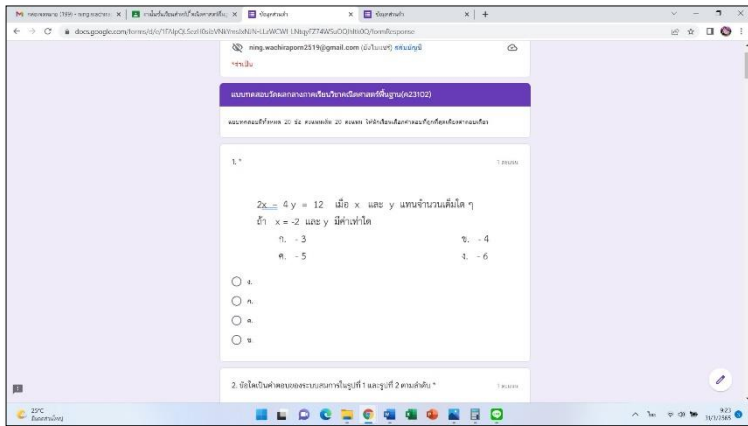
ning.wachiraporn2519@gmail.com (ยังไม่แชร์) สลับบัญชี

*จำเป็น

แบบทดสอบวัดผลกลางภาคเรียนวิชาคณิตศาสตร์พื้นฐาน(ค23102)

แบบทดสอบมีทั้งหมด 20 ข้อ คะแนนเต็ม 20 คะแนน ให้นักเรียนเลือกคำตอบที่ถูกที่สุดเพียงคำตอบเดียว

1. *

1 คะแนน

$2x - 4y = 12$ เมื่อ x และ y แทนจำนวนเต็มใด ๆ ถ้า $x = -2$ และ y มีค่าเท่าใด

ก. - 3
ข. - 4
ค. - 5
ง. - 6

ง.
ก.
ค.
ข.

2. ข้อใดเป็นคำตอบของระบบสมการในรูปที่ 1 และรูปที่ 2 ตามลำดับ *

1 คะแนน